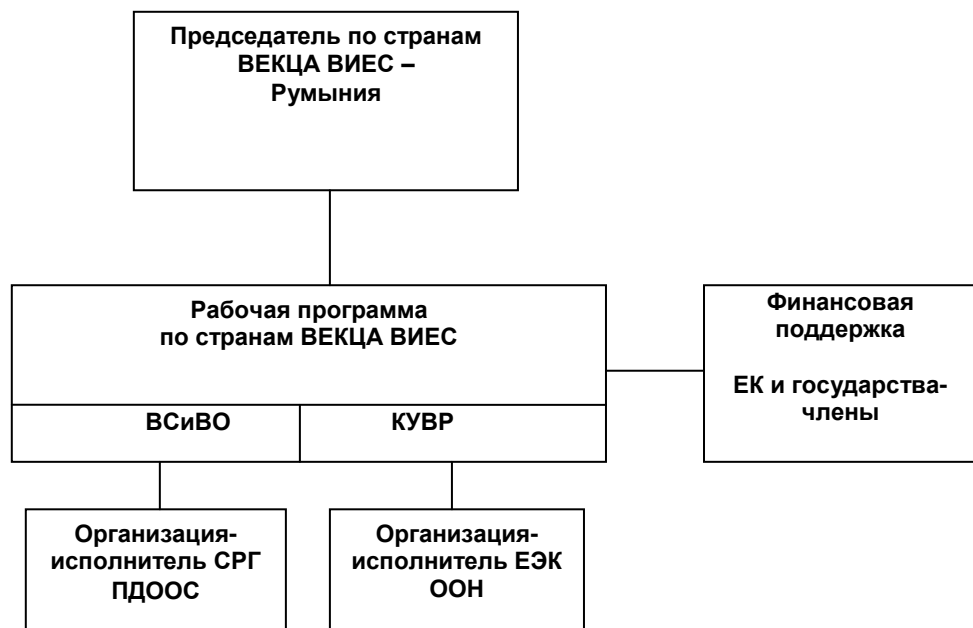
Председатель по странам ВЕКЦА ВИЕС – Румыния

Рабочая программа по странам ВЕКЦА ВИЕС

ВСиВО

КУВР

Финансовая поддержка

ЕК и государства-члены

Организация-исполнитель СРГ ПДООС

Организация-исполнитель ЕЭК ООН